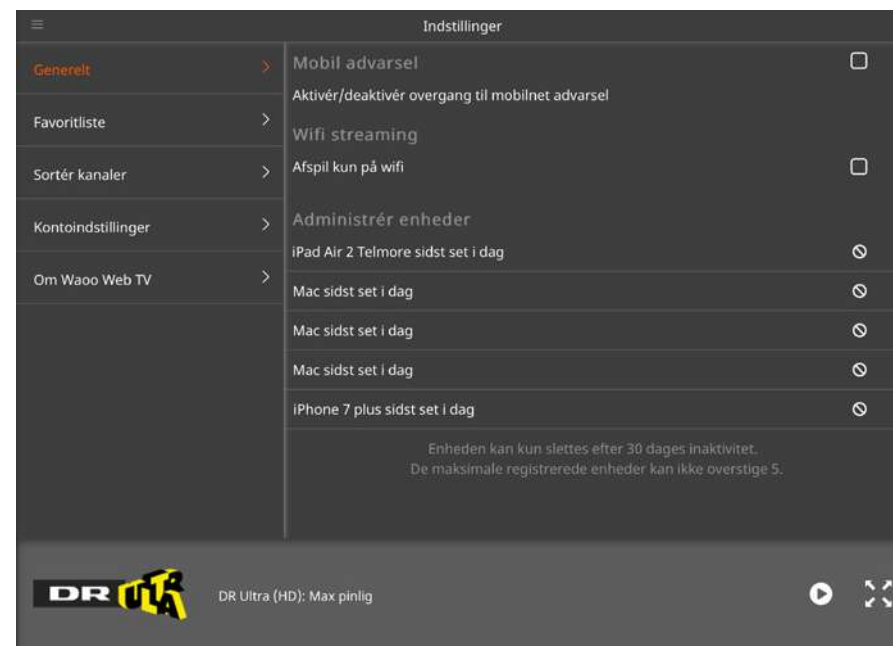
Indstillinger

Generelt

Favoritliste

Sortér kanaler

Kontoindstillinger

Om Waoo Web TV

Mobil advarsel

Aktivér/deaktivér overgang til mobilnet advarsel

Wifi streaming

Afspil kun på wifi

Administrér enheder

iPad Air 2 Telmore sidst set i dag

Mac sidst set i dag

Mac sidst set i dag

Mac sidst set i dag

iPhone 7 plus sidst set i dag

Enheden kan kun slettes efter 30 dages inaktivitet.
De maksimale registrerede enheder kan ikke overstige 5.

DR ULTRA

DR Ultra (HD): Max pinlig